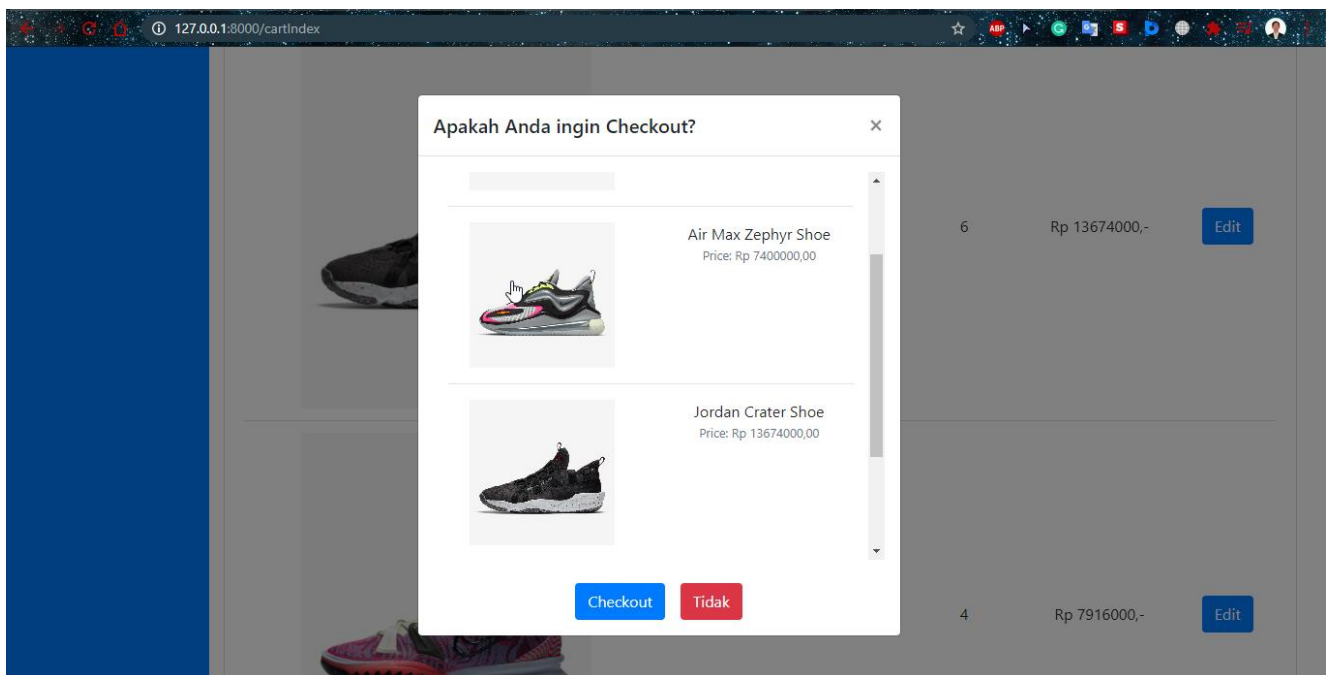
127.0.0.1:8000/cartIndex

ABP

Apakah Anda ingin Checkout?

×

Air Max Zephyr Shoe
Price: Rp 7400000,00

Jordan Crater Shoe
Price: Rp 13674000,00

Checkout

Tidak

6

Rp 13674000,-

Edit

4

Rp 7916000,-

Edit